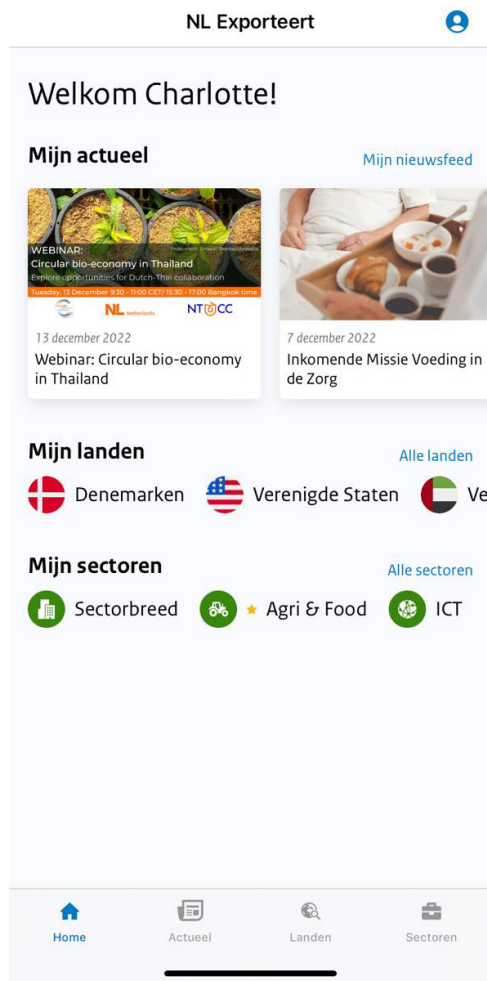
NL Exporteert

Welkom Charlotte!

Mijn actueel

Mijn nieuwsfeed

WEBINAR:
Circular bio-economy in Thailand
Explore opportunities for Dutch-Thai collaboration
Tuesday, 13 December 9:30 - 11:00 CET/ 15:30 - 17:00 Bangkok time

NL Netherlands

NTCC

13 december 2022
Webinar: Circular bio-economy in Thailand

7 december 2022
Inkomende Missie Voeding in de Zorg

Mijn landen

Alle landen

Denemarken

Verenigde Staten

Ve

Mijn sectoren

Alle sectoren

Sectorbreed

Agri & Food

ICT

Home

Actueel

Landen

Sectoren